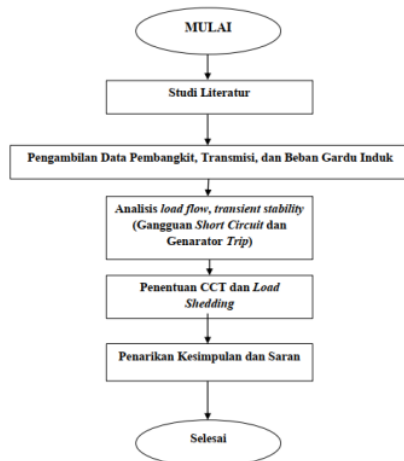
MULAI

Studi Literatur

Pengambilan Data Pembangkit, Transmisi, dan Beban Gardu Induk

Analisis *load flow*, *transient stability* (Gangguan *Short Circuit* dan Genarator *Trip*)

Penentuan CCT dan *Load Shedding*

Penarikan Kesimpulan dan Saran

Selesai